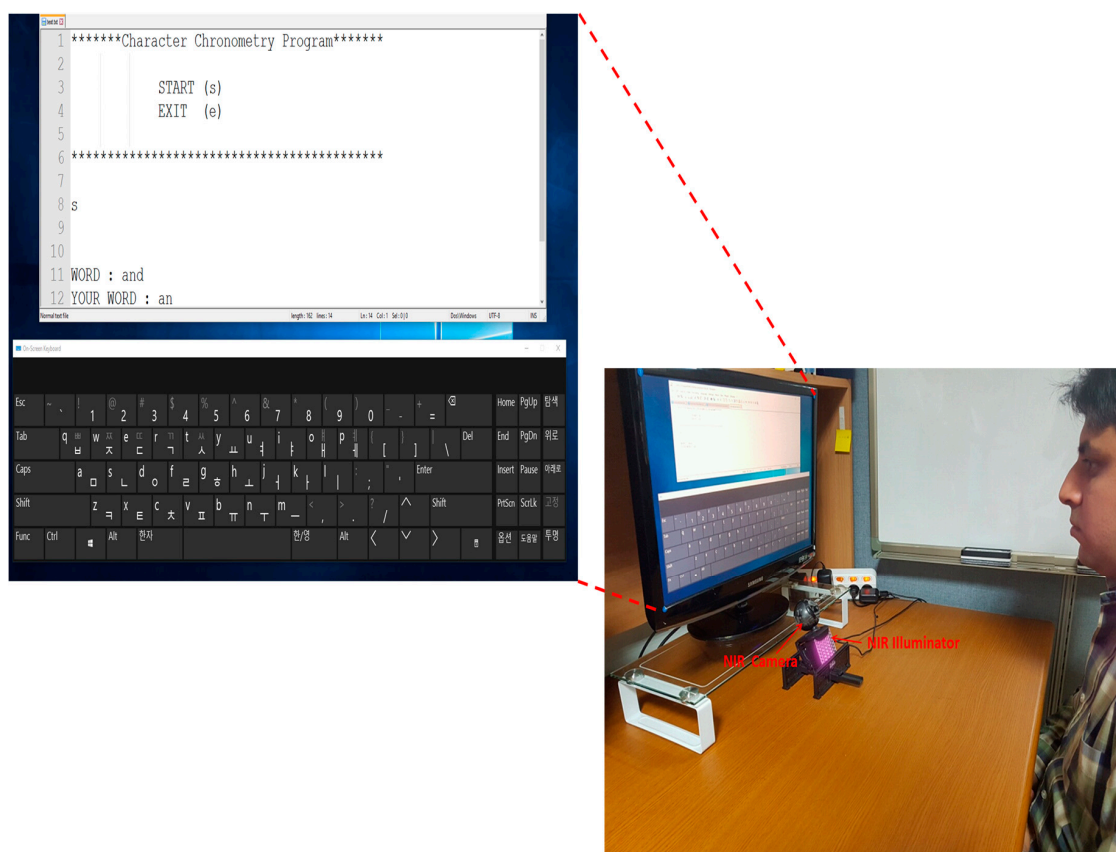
test.txt

1 *******Character Chronometry Program*******
2
3 START (s)
4 EXIT (e)
5
6 ******************************************
7
8 s
9
10
11 WORD : and
12 YOUR WORD : an

Normal text file length : 162 lines : 14 Ln : 14 Col : 1 Sel : 0 | 0 Dos\Windows UTF-8 INS

On-Screen Keyboard

Esc ~ ` ! 1 @ 2 # 3 $ 4 % 5 ^ 6 & 7 * 8 ( 9 ) 0 _ - + = ⌫ Home PgUp 탐색

Tab q ㅂ ㅃ w ㅈ ㅉ e ㄷ ㄸ r ㄱ ㄲ t ㅅ ㅆ y ㅛ u ㅕ i ㅑ o ㅐ ㅒ p ㅔ ㅖ { [ } ] | \ Del End PgDn 위로

Caps a ㅁ s ㄴ d ㅇ f ㄹ g ㅎ h ㅗ j ㅓ k ㅏ l ㅣ : ; " ' Enter Insert Pause 아래로

Shift z ㅋ x ㅌ c ㅊ v ㅍ b ㅠ n ㅜ m ㅡ < , > . ? / ^ Shift PrtScn ScrLk 고정

Func Ctrl Alt 한자 한/영 Alt < ∨ > 옵션 도움말 투명

NIR Camera

NIR Illuminator